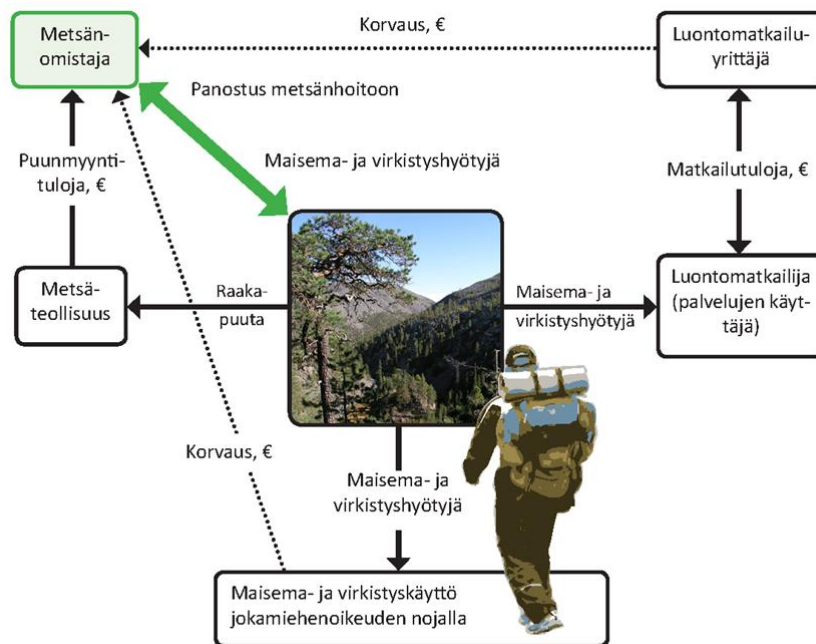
Metsänomistaja

Korvaus, €

Luontomatkailuyrittäjä

Panostus metsänhoitoon

Maisema- ja virkistyshyötyjä

Puunmyyntituloja, €

Matkailutuloja, €

Metsäteollisuus

Raakapuuta

Maisema- ja virkistyshyötyjä

Luontomatkailija (palvelujen käyttäjä)

Korvaus, €

Maisema- ja virkistyshyötyjä

Maisema- ja virkistyskäyttö jokamiehenoikeuden nojalla